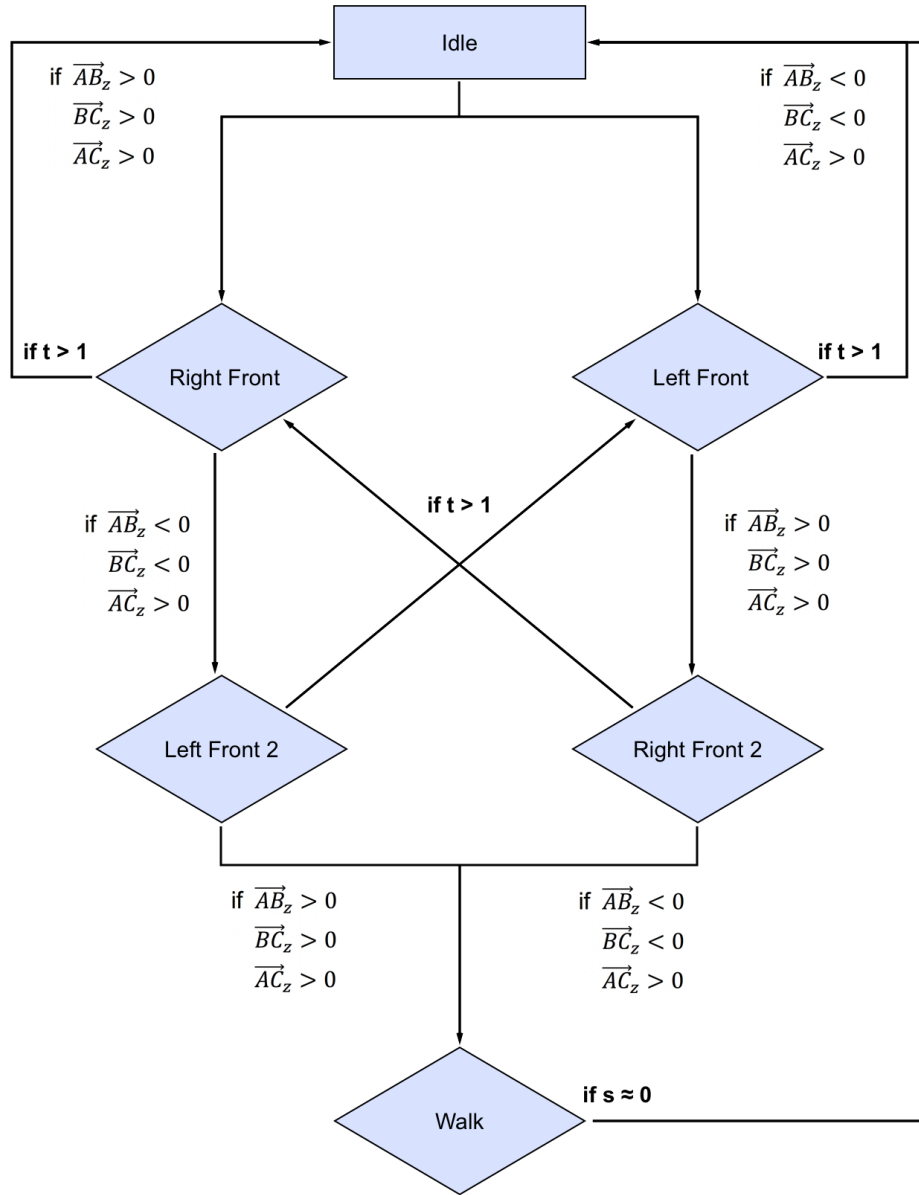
Idle

if $\overrightarrow{AB}_z > 0$
$\overrightarrow{BC}_z > 0$
$\overrightarrow{AC}_z > 0$

if $\overrightarrow{AB}_z < 0$
$\overrightarrow{BC}_z < 0$
$\overrightarrow{AC}_z > 0$

if t > 1

Right Front

Left Front

if t > 1

if $\overrightarrow{AB}_z < 0$
$\overrightarrow{BC}_z < 0$
$\overrightarrow{AC}_z > 0$

if t > 1

if $\overrightarrow{AB}_z > 0$
$\overrightarrow{BC}_z > 0$
$\overrightarrow{AC}_z > 0$

Left Front 2

Right Front 2

if $\overrightarrow{AB}_z > 0$
$\overrightarrow{BC}_z > 0$
$\overrightarrow{AC}_z > 0$

if $\overrightarrow{AB}_z < 0$
$\overrightarrow{BC}_z < 0$
$\overrightarrow{AC}_z > 0$

Walk

if s ≈ 0